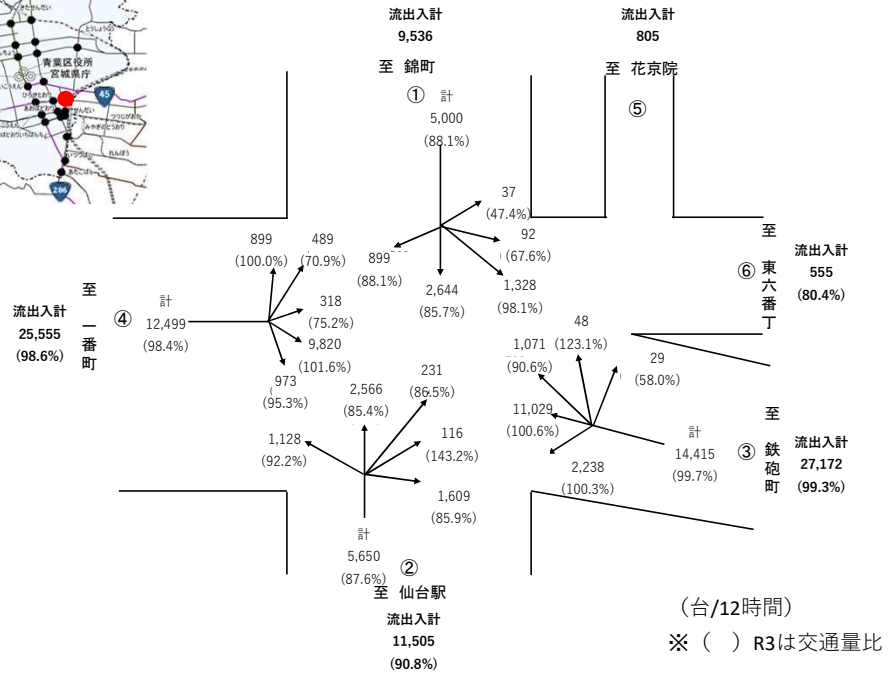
青葉区役所
宮城県庁
45
286

流出入計
9,536
至 錦町
①
計
5,000
(88.1%)

流出入計
805
至 花京院
⑤

37
(47.4%)
92
(67.6%)
1,328
(98.1%)
2,644
(85.7%)
899
(88.1%)

至
⑥ 東六番丁
流出入計
555
(80.4%)

899
(100.0%)
489
(70.9%)
318
(75.2%)
9,820
(101.6%)
973
(95.3%)

流出入計
25,555
(98.6%)
至
④ 一番町
計
12,499
(98.4%)

48
(123.1%)
1,071
(90.6%)
29
(58.0%)
11,029
(100.6%)
2,238
(100.3%)
計
14,415
(99.7%)

至
③ 鉄砲町
流出入計
27,172
(99.3%)

2,566
(85.4%)
231
(86.5%)
116
(143.2%)
1,128
(92.2%)
1,609
(85.9%)
計
5,650
(87.6%)
②
至 仙台駅
流出入計
11,505
(90.8%)

(台/12時間)
※( )R3は交通量比